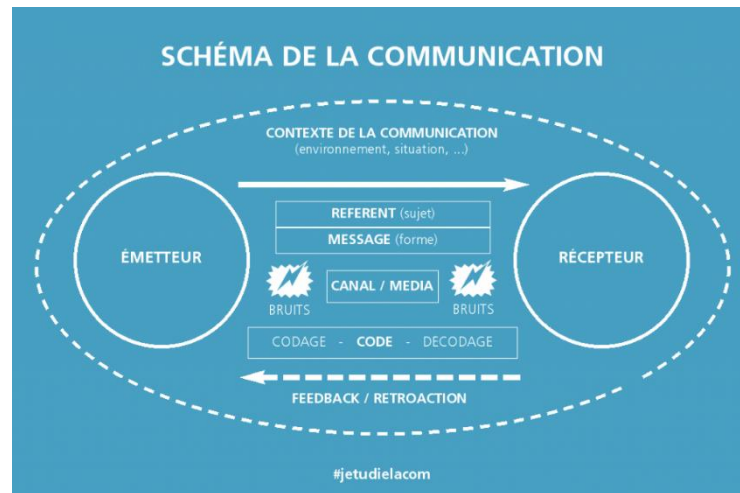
SCHÉMA DE LA COMMUNICATION

CONTEXTE DE LA COMMUNICATION
(environnement, situation, ...)

ÉMETTEUR

REFERENT (sujet)

MESSAGE (forme)

CANAL / MEDIA

BRUITS

BRUITS

CODAGE - CODE - DECODAGE

RÉCEPTEUR

FEEDBACK / RETROACTION

#jetudielacom